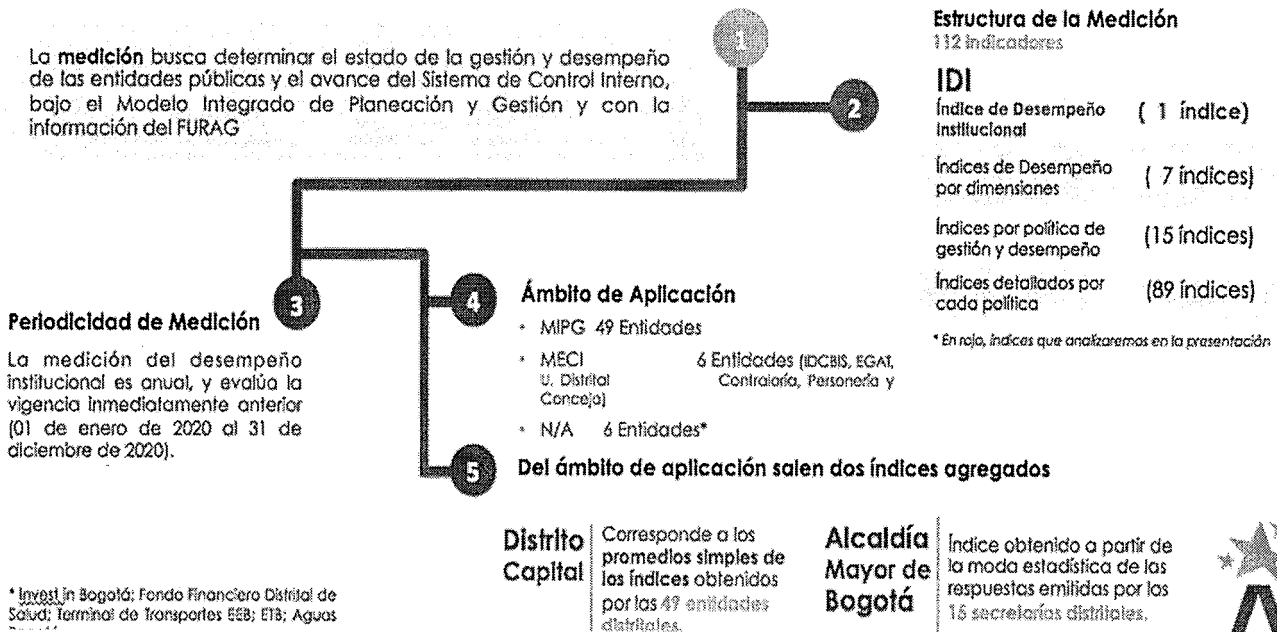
La **medición** busca determinar el estado de la gestión y desempeño de las entidades públicas y el avance del Sistema de Control Interno, bajo el Modelo Integrado de Planeación y Gestión y con la información del FURAG

1

2

Estructura de la Medición
112 indicadores

IDI
Índice de Desempeño Institucional ( 1 índice)
Índices de Desempeño por dimensiones ( 7 índices)
Índices por política de gestión y desempeño (15 índices)
Índices detallados por cada política (89 índices)

* En rojo, índices que analizaremos en la presentación

3

Periodicidad de Medición

La medición del desempeño institucional es anual, y evalúa la vigencia inmediatamente anterior (01 de enero de 2020 al 31 de diciembre de 2020).

4

Ámbito de Aplicación
• MIPG 49 Entidades
• MECI 6 Entidades (IDCBIS, EGAT, U. Distrital Contraloría, Personería y Concejo)
• N/A 6 Entidades*

5

Del ámbito de aplicación salen dos índices agregados

Distrito Capital | Corresponde a los promedios simples de los índices obtenidos por las 49 entidades distritales.

Alcaldía Mayor de Bogotá | Índice obtenido a partir de la moda estadística de las respuestas emitidas por las 15 secretarías distritales.

* Invest in Bogotá; Fondo Financiero Distrital de Salud; Terminal de Transportes EEB; ETB; Aguas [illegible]